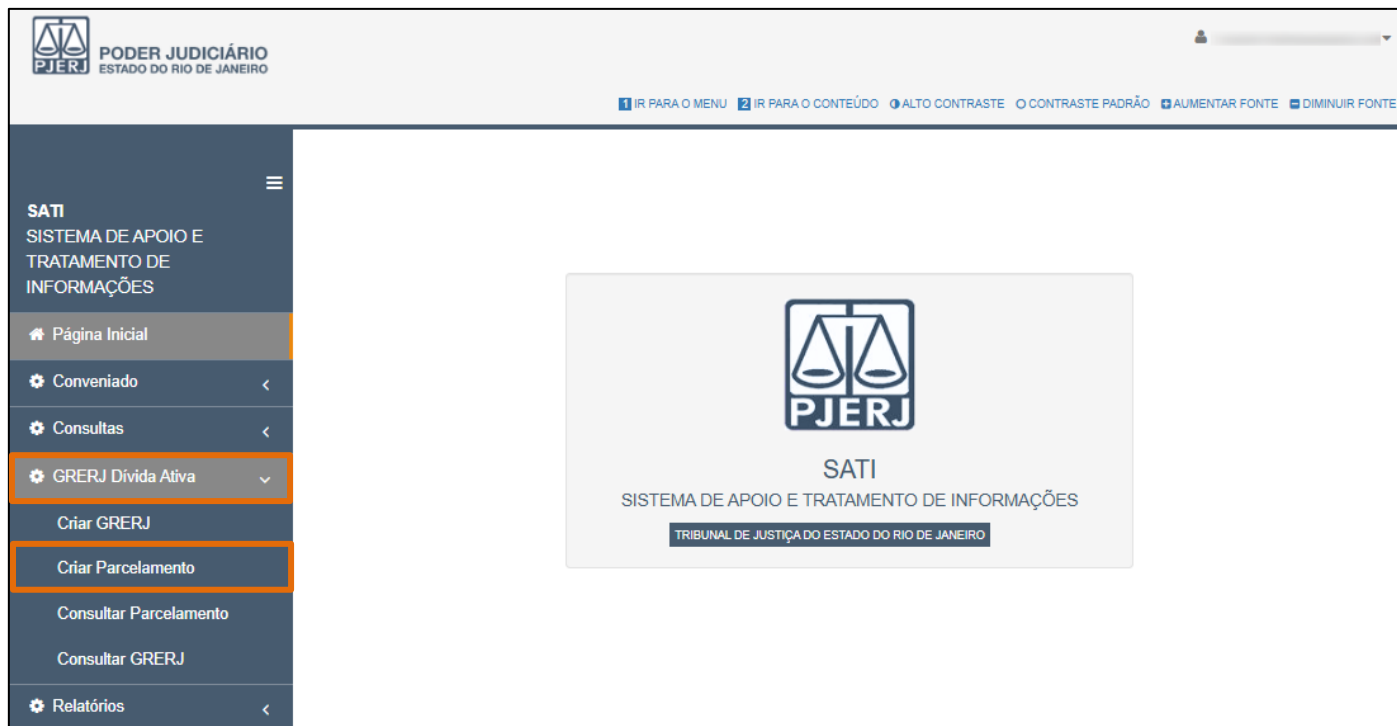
PJERJ PODER JUDICIÁRIO
ESTADO DO RIO DE JANEIRO

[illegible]

1 IR PARA O MENU 2 IR PARA O CONTEÚDO ALTO CONTRASTE CONTRASTE PADRÃO AUMENTAR FONTE DIMINUIR FONTE

SATI
SISTEMA DE APOIO E TRATAMENTO DE INFORMAÇÕES

Página Inicial
Conveniado
Consultas
GRERJ Dívida Ativa
Criar GRERJ
Criar Parcelamento
Consultar Parcelamento
Consultar GRERJ
Relatórios

PJERJ
SATI
SISTEMA DE APOIO E TRATAMENTO DE INFORMAÇÕES
TRIBUNAL DE JUSTIÇA DO ESTADO DO RIO DE JANEIRO